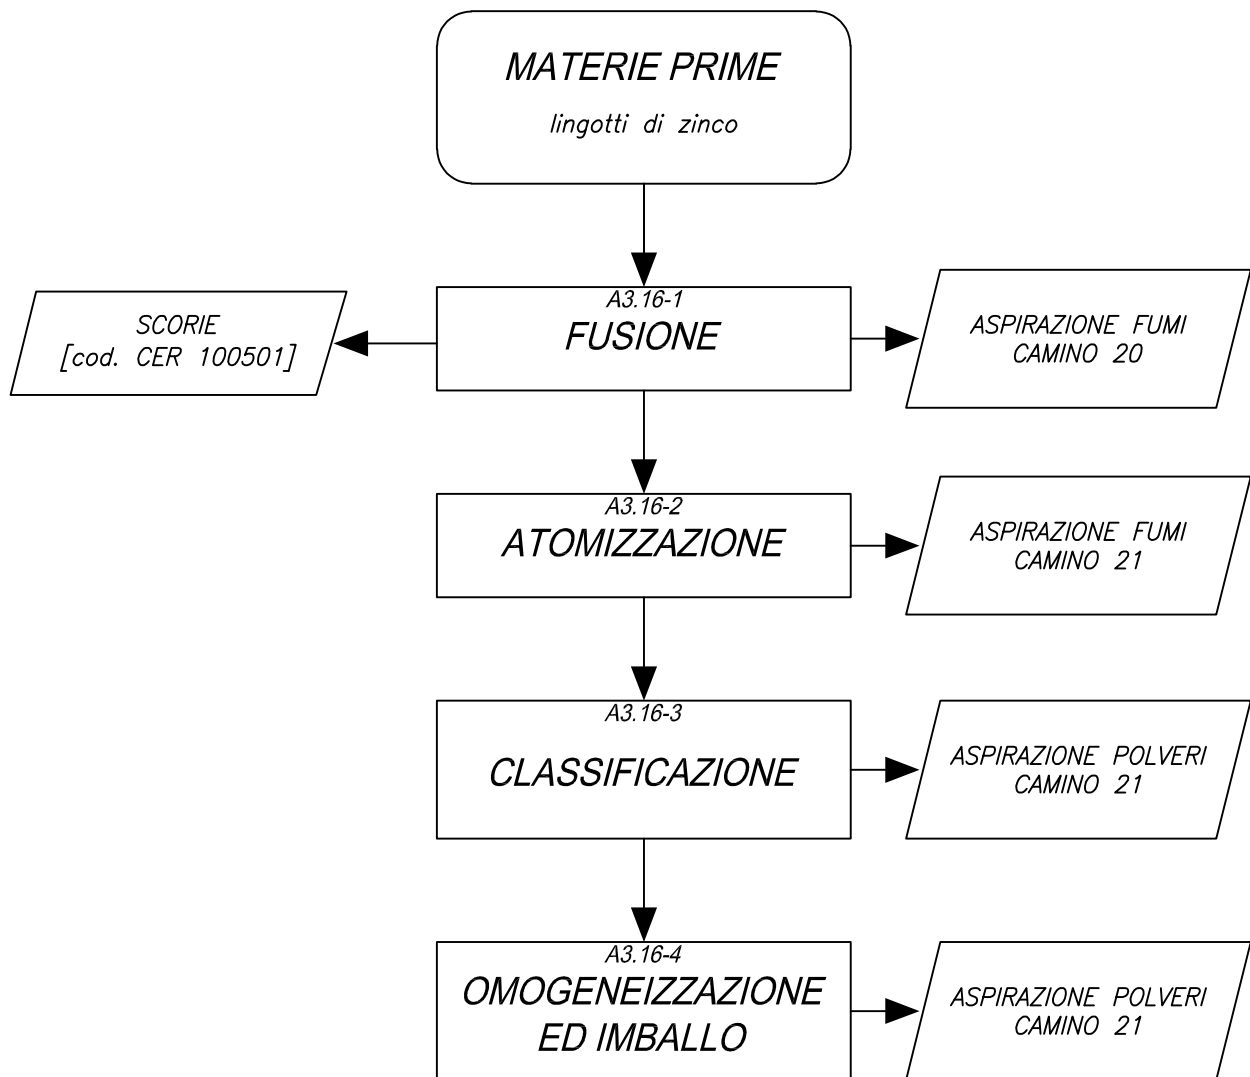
MATERIE PRIME

lingotti di zinco

SCORIE
[cod. CER 100501]

A3.16-1
FUSIONE

ASPIRAZIONE FUMI
CAMINO 20

A3.16-2
ATOMIZZAZIONE

ASPIRAZIONE FUMI
CAMINO 21

A3.16-3
CLASSIFICAZIONE

ASPIRAZIONE POLVERI
CAMINO 21

A3.16-4
OMOGENEIZZAZIONE
ED IMBALLO

ASPIRAZIONE POLVERI
CAMINO 21